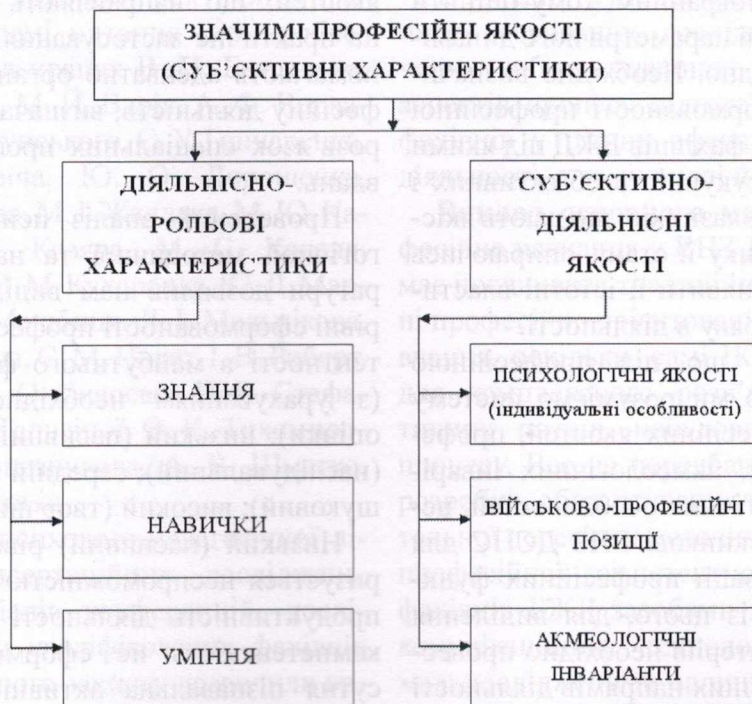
ЗНАЧИМІ ПРОФЕСІЙНІ ЯКОСТІ (СУБ'ЄКТИВНІ ХАРАКТЕРИСТИКИ)

ДІЯЛЬНІСНО-РОЛЬОВІ ХАРАКТЕРИСТИКИ

СУБ'ЄКТИВНО-ДІЯЛЬНІСНІ ЯКОСТІ

ЗНАННЯ

НАВИЧКИ

УМІННЯ

ПСИХОЛОГІЧНІ ЯКОСТІ (індивідуальні особливості)

ВІЙСЬКОВО-ПРОФЕСІЙНІ ПОЗИЦІЇ

АКМЕОЛОГІЧНІ ІНВАРІАНТИ